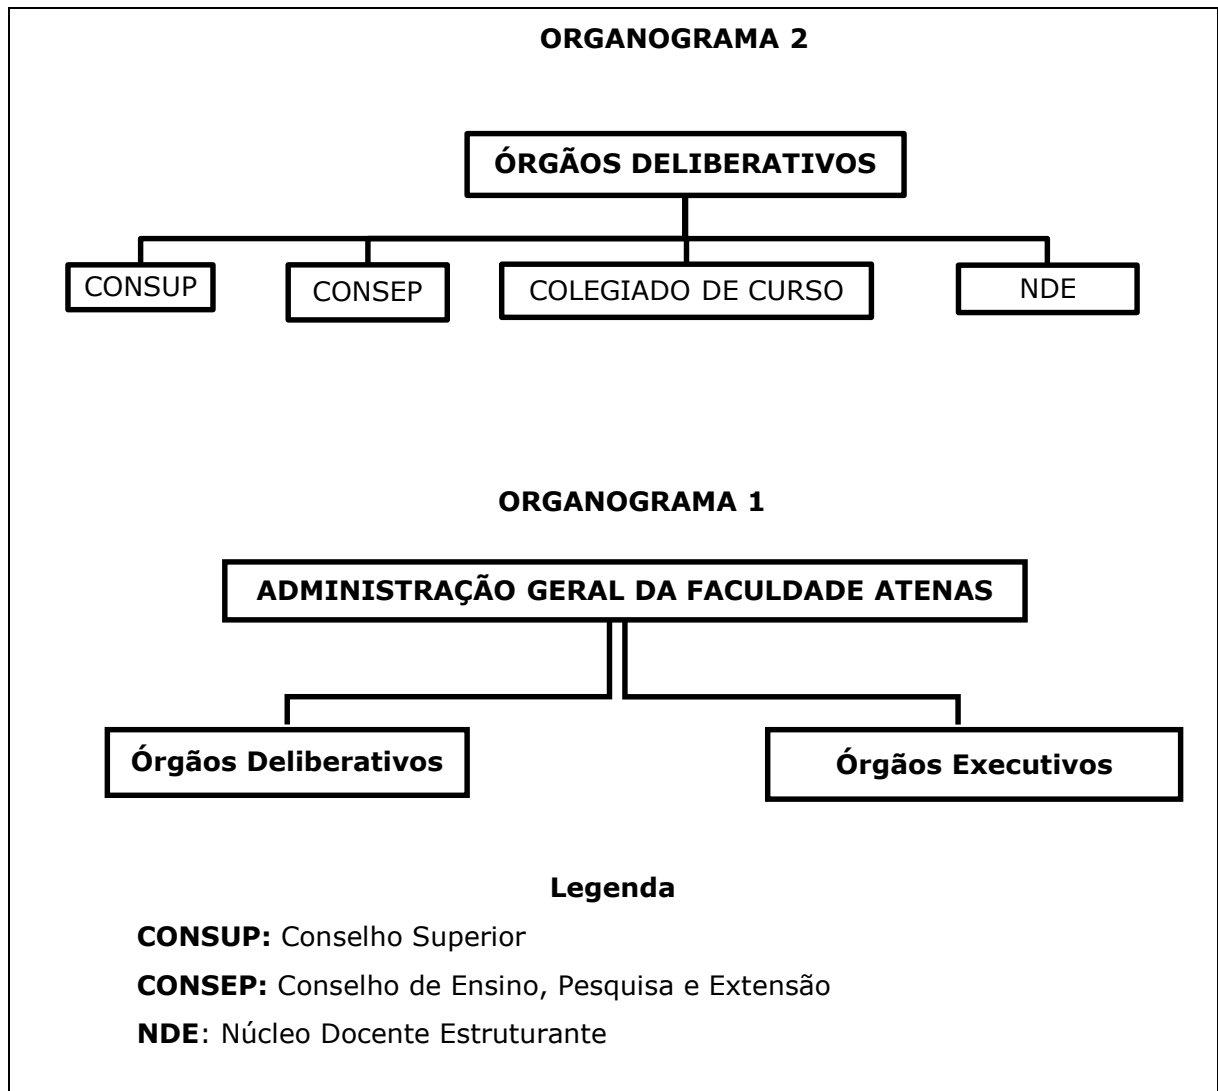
**ORGANOGRAMA 2**

**ÓRGÃOS DELIBERATIVOS**

CONSUP

CONSEP

COLEGIADO DE CURSO

NDE

**ORGANOGRAMA 1**

**ADMINISTRAÇÃO GERAL DA FACULDADE ATENAS**

**Órgãos Deliberativos**

**Órgãos Executivos**

**Legenda**

**CONSUP:** Conselho Superior

**CONSEP:** Conselho de Ensino, Pesquisa e Extensão

**NDE**: Núcleo Docente Estruturante